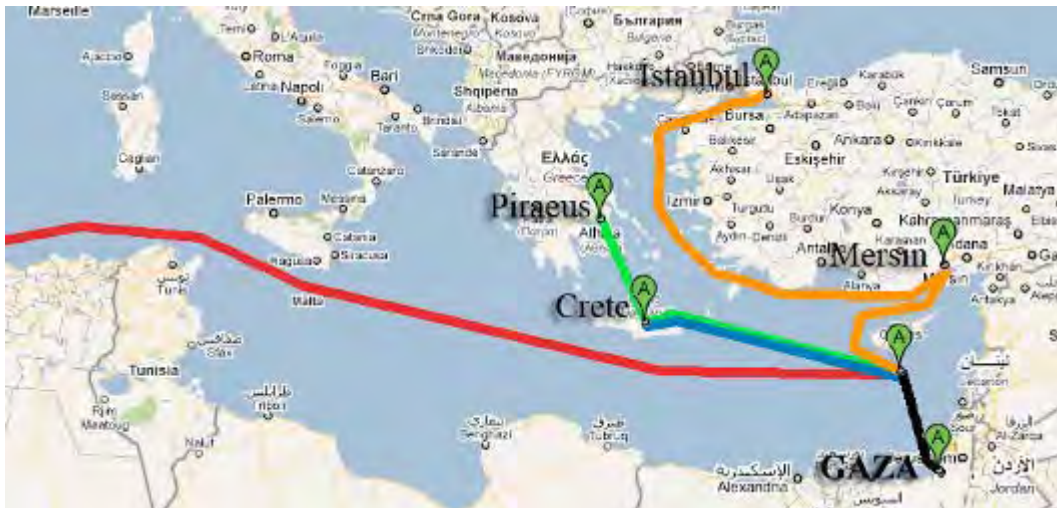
Marseille
Crna Gora Kosova
България
Ajaccio
Roma
Bari
Napoli
Македонија
Shqipëria
Istanbul
Samsun
Bursa
Ankara
Eskişehir
Türkiye
Ελλάς
Piraeus
İzmir
Konya
Palermo
Mersin
Adana
Catania
Siracusa
Crete
تونس
Tunisia
Malta
صفاقس
Sfax
طرابلس
Tripoli
لبنان
Lebanon
بنغازي
Benghazi
طبرق
Tobruk
الإسكندرية
Alexandria
GAZA
الأردن
Jordan
A
A
A
A
A
A